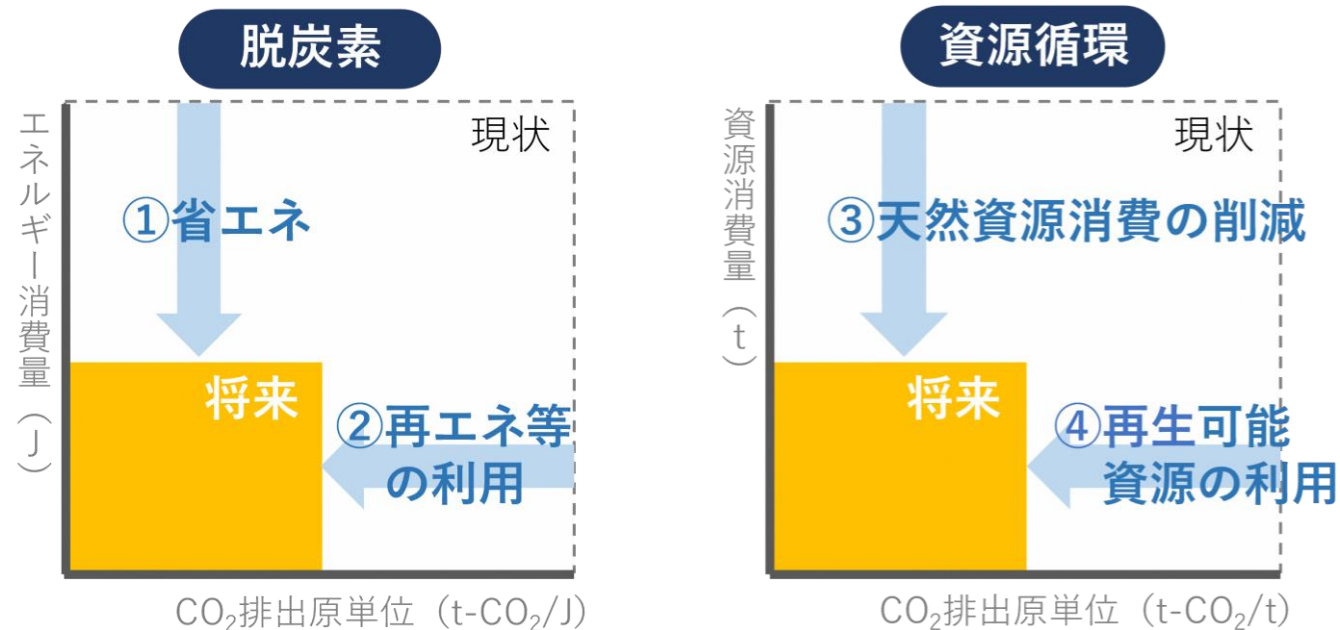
脱炭素

エネルギー消費量（J）

現状

①省エネ

将来

②再エネ等の利用

$CO_2$排出原単位（t-$CO_2$/J）

資源循環

資源消費量（t）

現状

③天然資源消費の削減

将来

④再生可能資源の利用

$CO_2$排出原単位（t-$CO_2$/t）